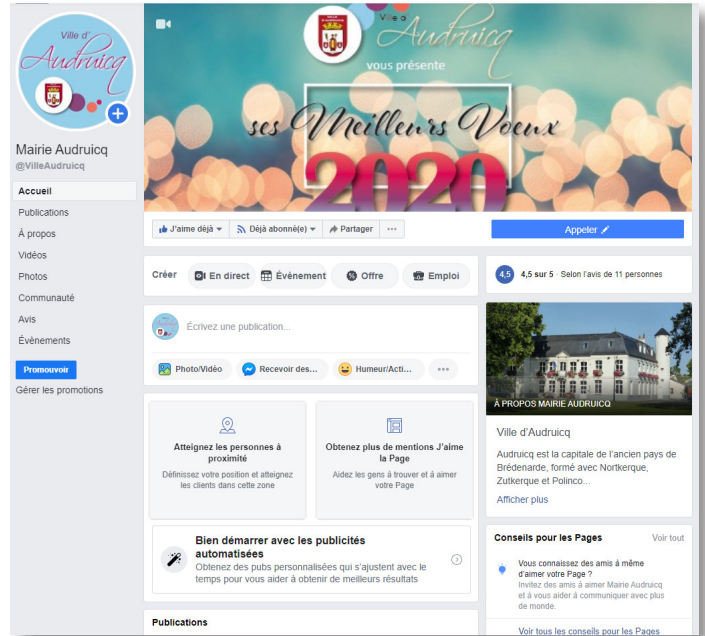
Ville d'
Audruicq

Mairie Audruicq
@VilleAudruicq

Accueil
Publications
À propos
Vidéos
Photos
Communauté
Avis
Évènements
Promouvoir
Gérer les promotions

Ville d'
Audruicq
vous présente
ses Meilleurs Voeux
2020

J'aime déjà
Déjà abonné(e)
Partager
···
Appeler

Créer
En direct
Évènement
Offre
Emploi

Écrivez une publication...
Photo/Vidéo
Recevoir des...
Humeur/Acti...
···

Atteignez les personnes à proximité
Définissez votre position et atteignez les clients dans cette zone

Obtenez plus de mentions J'aime la Page
Aidez les gens à trouver et à aimer votre Page

Bien démarrer avec les publicités automatisées
Obtenez des pubs personnalisées qui s'ajustent avec le temps pour vous aider à obtenir de meilleurs résultats

Publications

4,5
4,5 sur 5 · Selon l'avis de 11 personnes

À PROPOS MAIRIE AUDRUICQ
Ville d'Audruicq
Audruicq est la capitale de l'ancien pays de Brédenarde, formé avec Nortkerque, Zutkerque et Polinco...
Afficher plus

Conseils pour les Pages
Voir tout
Vous connaissez des amis à même d'aimer votre Page ?
Invitez des amis à aimer Mairie Audruicq et à vous aider à communiquer avec plus de monde.
Voir tous les conseils pour les Pages